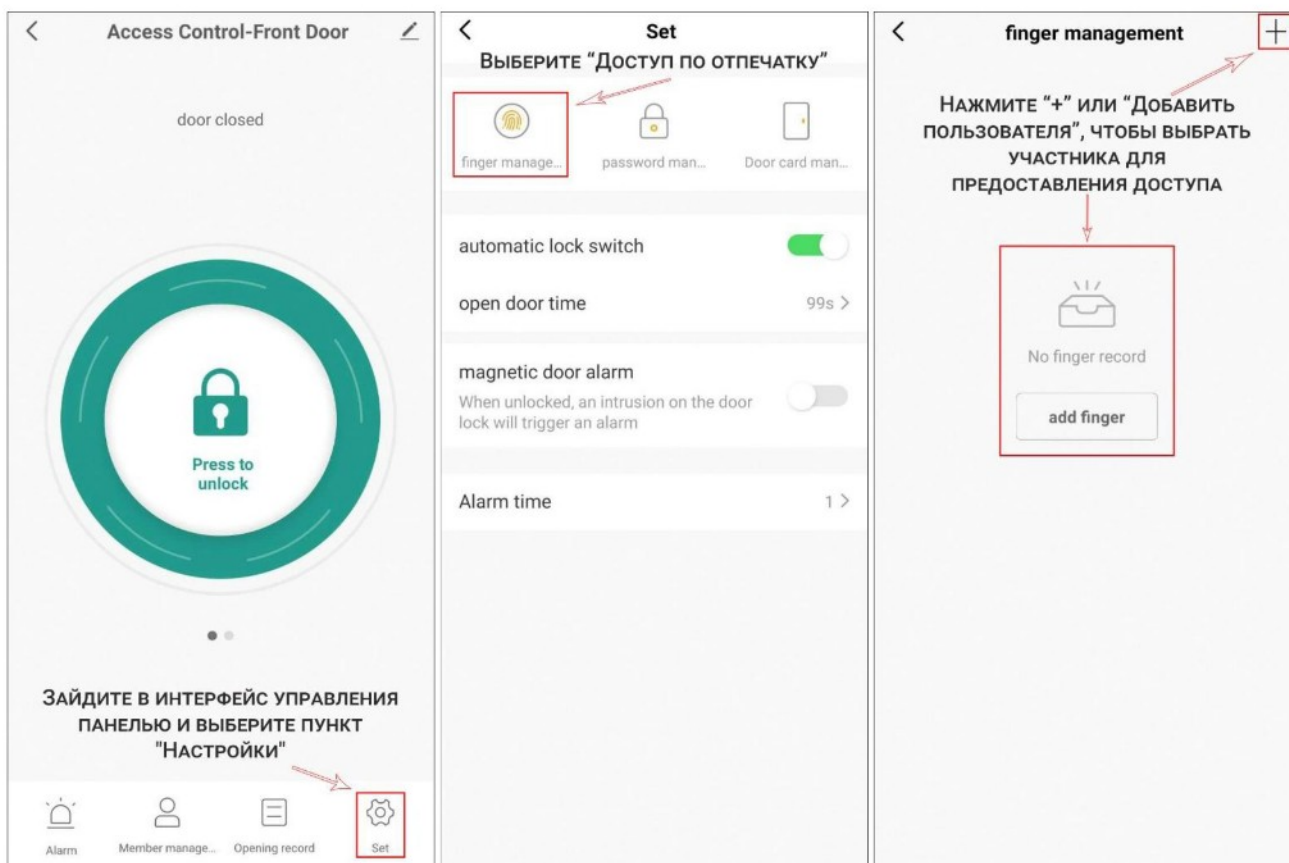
Access Control-Front Door

door closed

Press to unlock

Зайдите в интерфейс управления панелью и выберите пункт "Настройки"

Alarm
Member manage...
Opening record
Set

Set

Выберите "Доступ по отпечатку"

finger manage...
password man...
Door card man...

automatic lock switch

open door time
99s >

magnetic door alarm
When unlocked, an intrusion on the door lock will trigger an alarm

Alarm time
1 >

finger management

+

Нажмите "+" или "Добавить пользователя", чтобы выбрать участника для предоставления доступа

No finger record

add finger